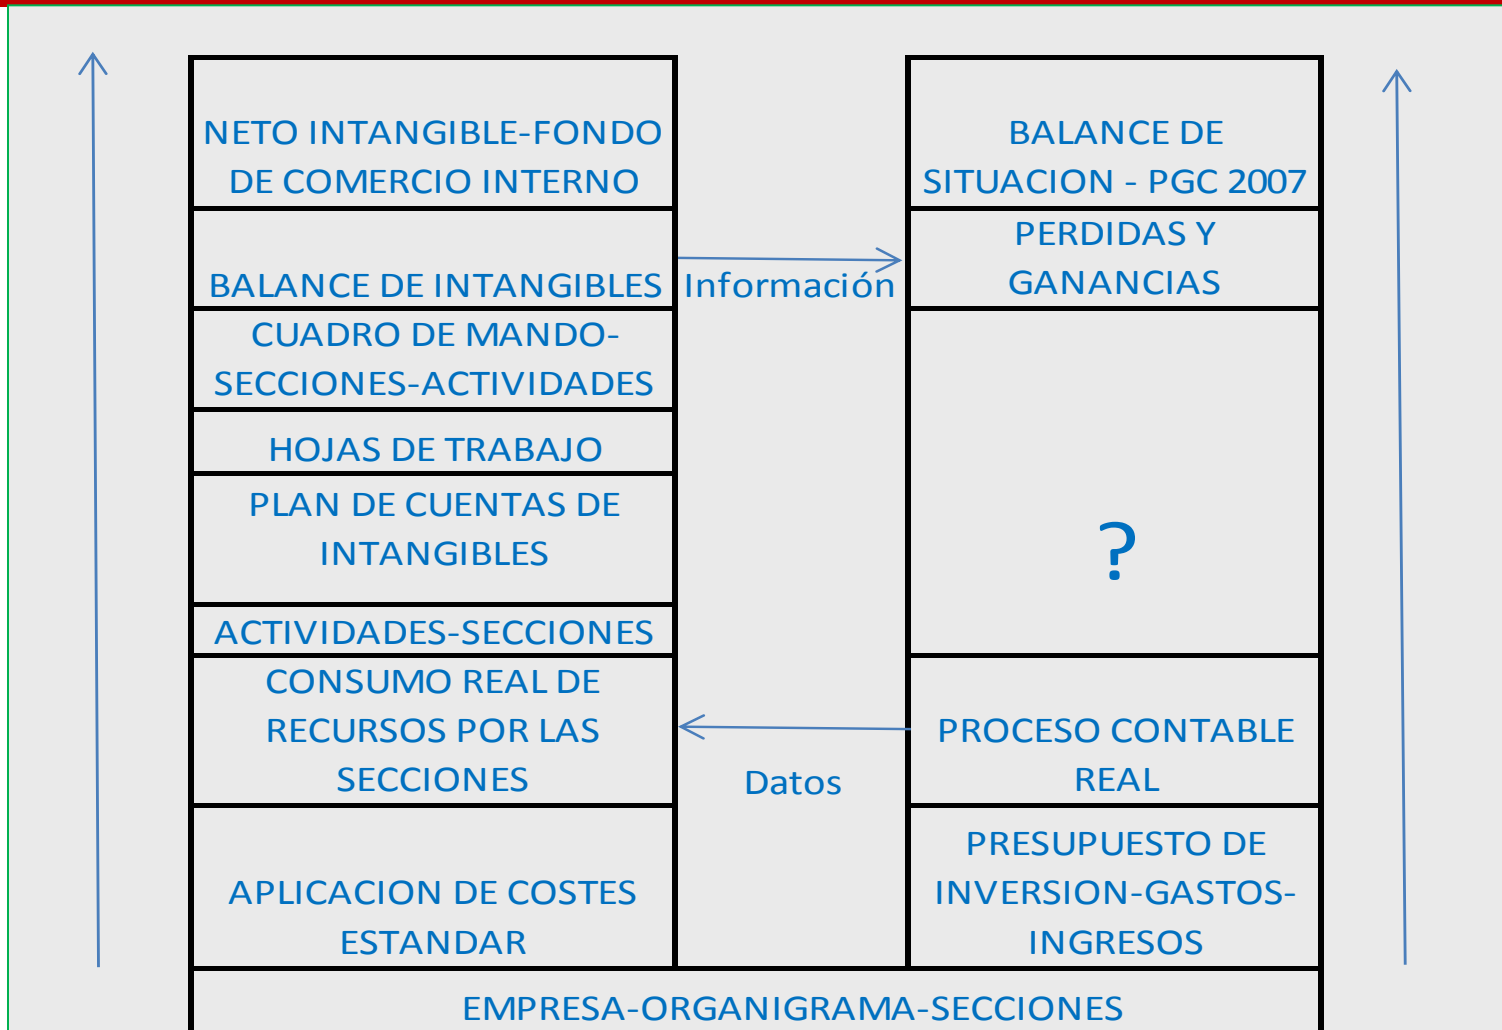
NETO INTANGIBLE-FONDO DE COMERCIO INTERNO

BALANCE DE INTANGIBLES

CUADRO DE MANDO-SECCIONES-ACTIVIDADES

HOJAS DE TRABAJO

PLAN DE CUENTAS DE INTANGIBLES

ACTIVIDADES-SECCIONES

CONSUMO REAL DE RECURSOS POR LAS SECCIONES

APLICACION DE COSTES ESTANDAR

Información

Datos

BALANCE DE SITUACION - PGC 2007

PERDIDAS Y GANANCIAS

?

PROCESO CONTABLE REAL

PRESUPUESTO DE INVERSION-GASTOS-INGRESOS

EMPRESA-ORGANIGRAMA-SECCIONES